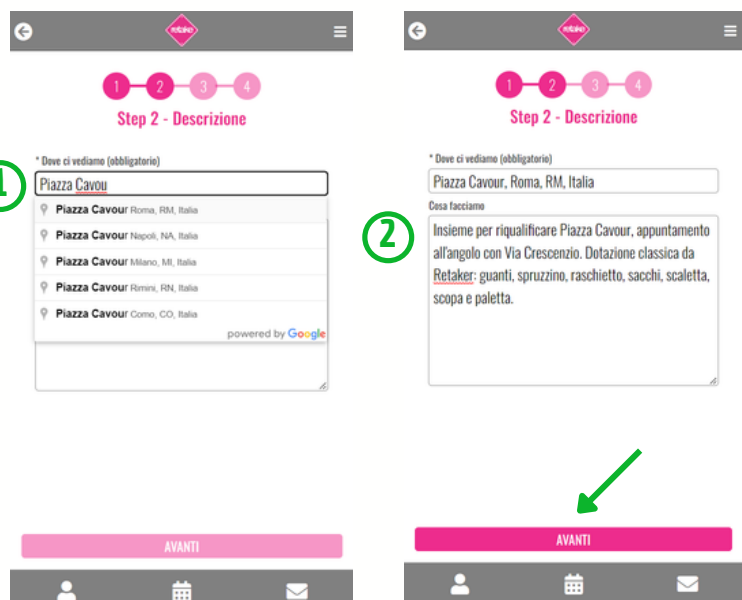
retake

1 2 3 4

Step 2 - Descrizione

1

* Dove ci vediamo (obbligatorio)

Piazza Cavou

Piazza Cavour Roma, RM, Italia

Piazza Cavour Napoli, NA, Italia

Piazza Cavour Milano, MI, Italia

Piazza Cavour Rimini, RN, Italia

Piazza Cavour Como, CO, Italia

powered by Google

AVANTI

retake

1 2 3 4

Step 2 - Descrizione

* Dove ci vediamo (obbligatorio)

Piazza Cavour, Roma, RM, Italia

Cosa facciamo

2

Insieme per riqualificare Piazza Cavour, appuntamento all'angolo con Via Crescenzio. Dotazione classica da Retaker: guanti, spruzzino, raschietto, sacchi, scaletta, scopa e paletta.

AVANTI